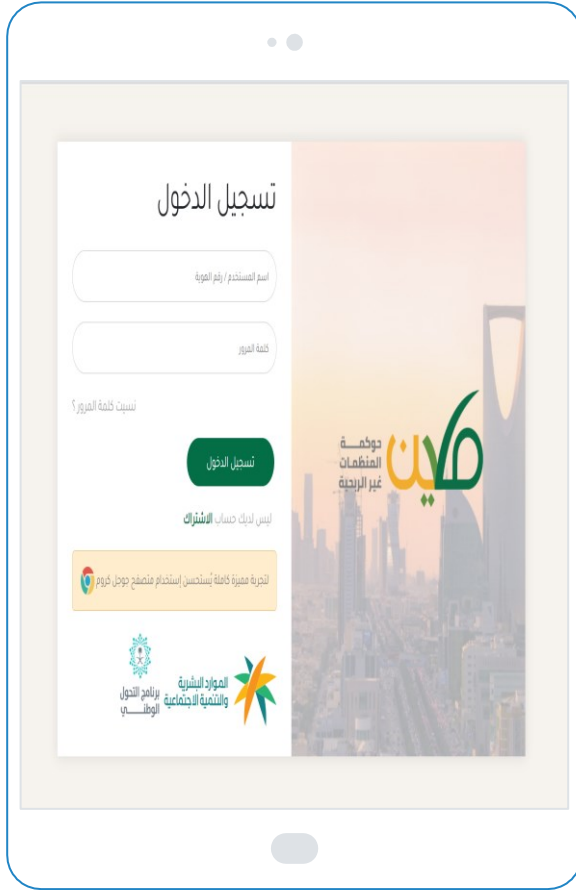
تسجيل الدخول

اسم المستخدم / رقم الهوية

كلمة المرور

نسيت كلمة المرور ؟

تسجيل الدخول

ليس لديك حساب الاشتراك

لتجربة مميزة كاملة نستحسن إستخدام متصفح جوجل كروم

الموارد البشرية والتنمية الاجتماعية

برنامج التحول الوطني

حوكمة المنظمات غير الربحية

صين